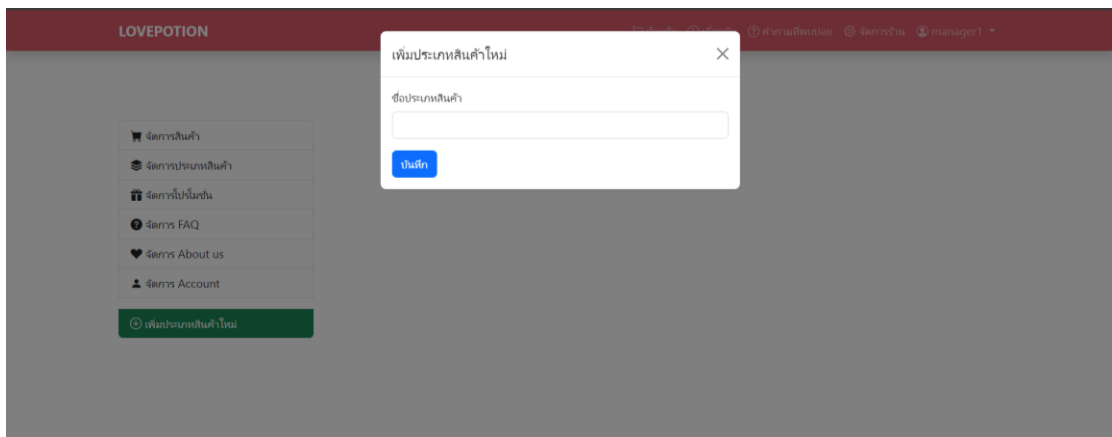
LOVEPOTION

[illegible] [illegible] คำถามที่พบบ่อย จัดการร้าน manager1

จัดการสินค้า
จัดการประเภทสินค้า
จัดการโปรโมชั่น
จัดการ FAQ
จัดการ About us
จัดการ Account

เพิ่มประเภทสินค้าใหม่

เพิ่มประเภทสินค้าใหม่

ชื่อประเภทสินค้า

บันทึก